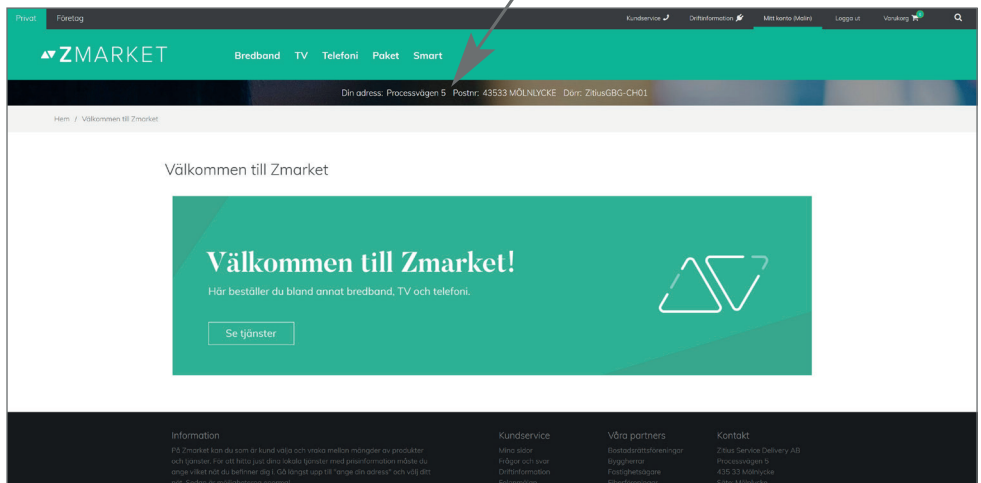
Privat Företag

Kundservice Driftinformation Mitt konto (Malin) Logga ut Varukorg 0

ZMARKET

Bredband TV Telefoni Paket Smart

Din adress: Processvägen 5 Postnr: 43533 MÖLNLYCKE Dörr: ZitiusGBG-CH01

Hem / Välkommen till Zmarket

Välkommen till Zmarket

Välkommen till Zmarket!

Här beställer du bland annat bredband, TV och telefoni.

Se tjänster

Information

På Zmarket kan du som är kund välja och vraka mellan mängder av produkter och tjänster. För att hitta just dina lokala tjänster med prisinformation måste du ange vilket nät du befinner dig i. Gå längst upp till "ange din adress" och välj ditt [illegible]

Kundservice

Mina sidor

Frågor och svar

Driftinformation

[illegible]

Våra partners

Bostadsrättsföreningar

Byggherrar

Fastighetsägare

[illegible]

Kontakt

Zitius Service Delivery AB

Processvägen 5

435 33 Mölnlycke

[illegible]